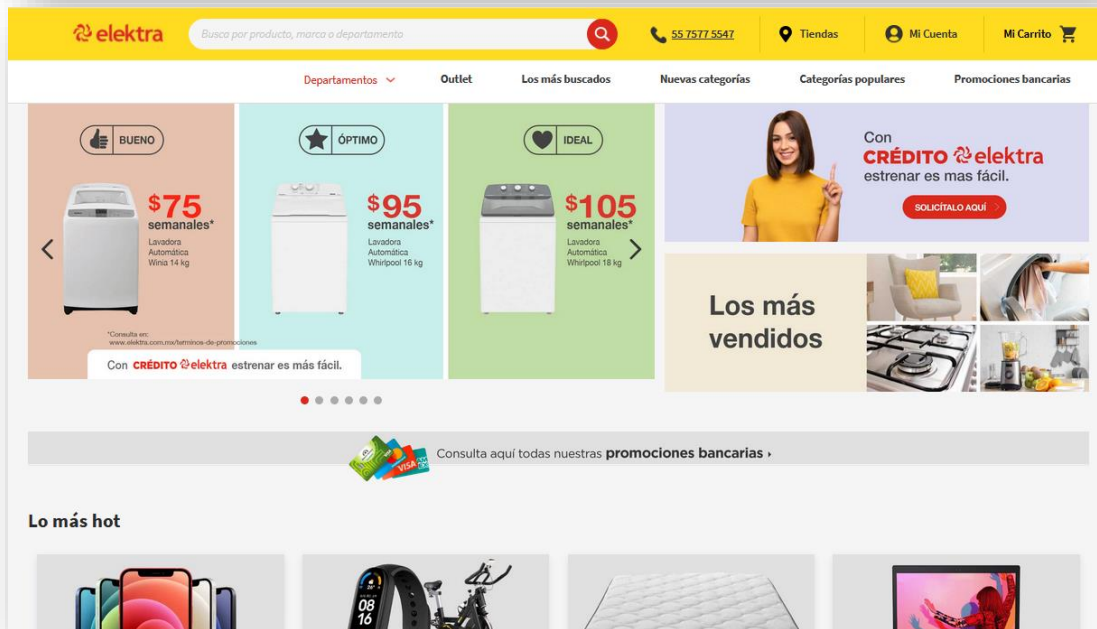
elektra

Busca por producto, marca o departamento

55 7577 5547

Tiendas

Mi Cuenta

Mi Carrito

Departamentos

Outlet

Los más buscados

Nuevas categorías

Categorías populares

Promociones bancarias

BUENO

$75 semanales*

Lavadora Automática Winia 14 kg

ÓPTIMO

$95 semanales*

Lavadora Automática Whirlpool 16 kg

IDEAL

$105 semanales*

Lavadora Automática Whirlpool 18 kg

*Consulta en: www.elektra.com.mx/terminos-de-promociones

Con CRÉDITO elektra estrenar es más fácil.

Con CRÉDITO elektra estrenar es mas fácil.

SOLICÍTALO AQUÍ

Los más vendidos

VISA

Consulta aquí todas nuestras promociones bancarias ›

Lo más hot

08 16